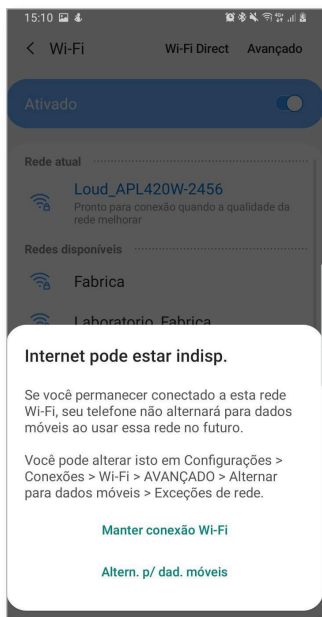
15:10

< Wi-Fi

Wi-Fi Direct Avançado

Ativado

Rede atual

Loud_APL420W-2456

Pronto para conexão quando a qualidade da rede melhorar

Redes disponíveis

Fabrica

Laboratorio_Fabrica

Internet pode estar indisp.

Se você permanecer conectado a esta rede Wi-Fi, seu telefone não alternará para dados móveis ao usar essa rede no futuro.

Você pode alterar isto em Configurações > Conexões > Wi-Fi > AVANÇADO > Alternar para dados móveis > Exceções de rede.

Manter conexão Wi-Fi

Altern. p/ dad. móveis